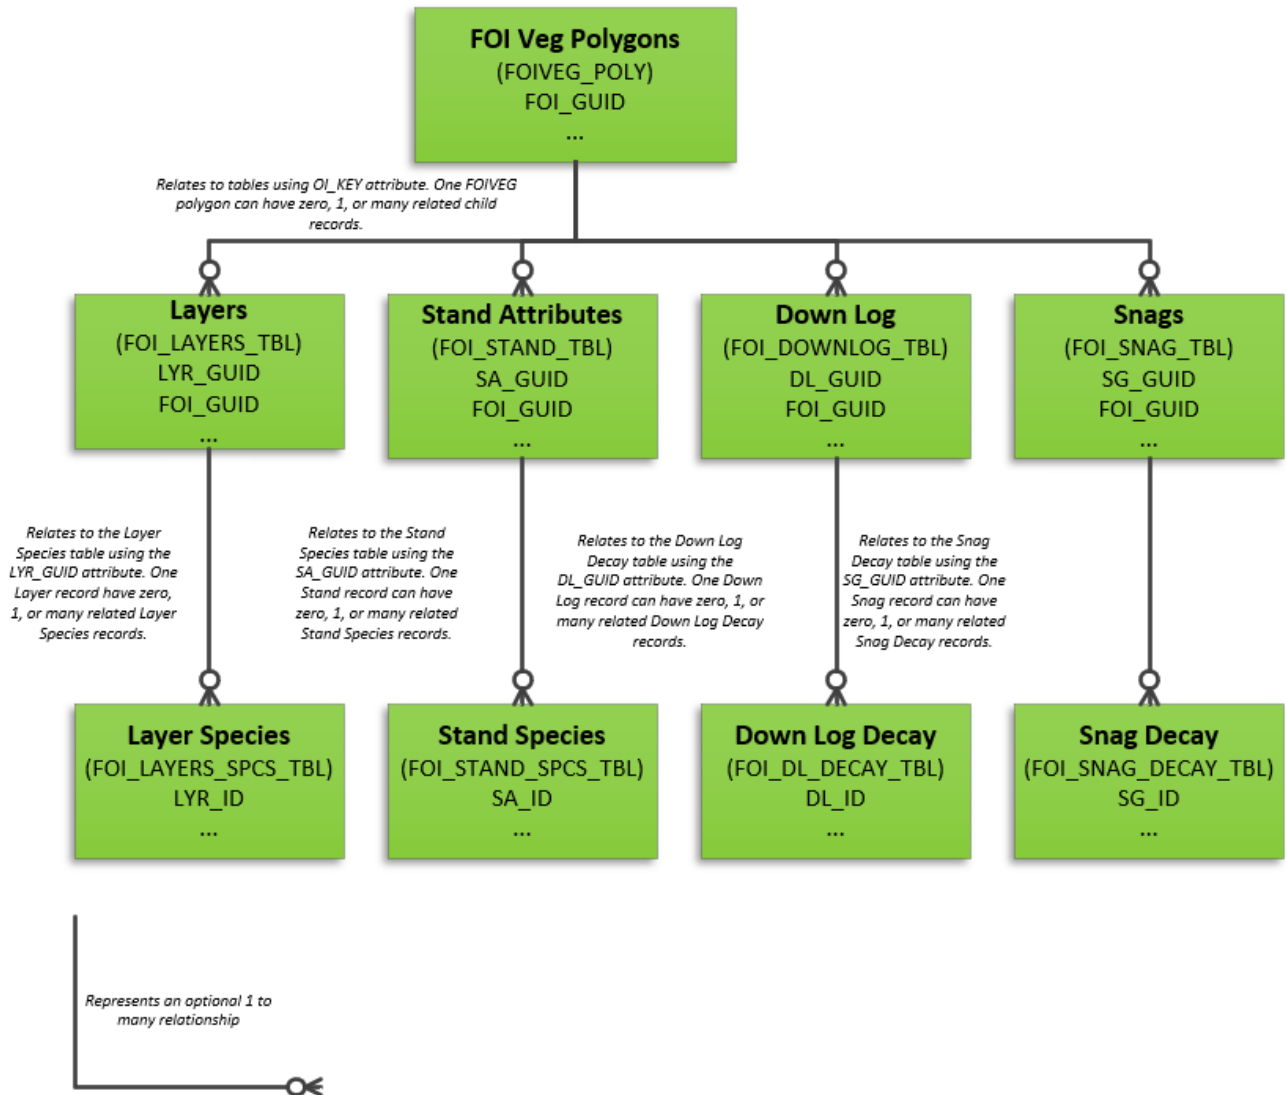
FOI Veg Polygons
(FOIVEG_POLY)
FOI_GUID
...

Relates to tables using OI_KEY attribute. One FOIVEG polygon can have zero, 1, or many related child records.

Layers
(FOI_LAYERS_TBL)
LYR_GUID
FOI_GUID
...

Stand Attributes
(FOI_STAND_TBL)
SA_GUID
FOI_GUID
...

Down Log
(FOI_DOWNLOG_TBL)
DL_GUID
FOI_GUID
...

Snags
(FOI_SNAG_TBL)
SG_GUID
FOI_GUID
...

Relates to the Layer Species table using the LYR_GUID attribute. One Layer record have zero, 1, or many related Layer Species records.

Relates to the Stand Species table using the SA_GUID attribute. One Stand record can have zero, 1, or many related Stand Species records.

Relates to the Down Log Decay table using the DL_GUID attribute. One Down Log record can have zero, 1, or many related Down Log Decay records.

Relates to the Snag Decay table using the SG_GUID attribute. One Snag record can have zero, 1, or many related Snag Decay records.

Layer Species
(FOI_LAYERS_SPCS_TBL)
LYR_ID
...

Stand Species
(FOI_STAND_SPCS_TBL)
SA_ID
...

Down Log Decay
(FOI_DL_DECAY_TBL)
DL_ID
...

Snag Decay
(FOI_SNAG_DECAY_TBL)
SG_ID
...

Represents an optional 1 to many relationship